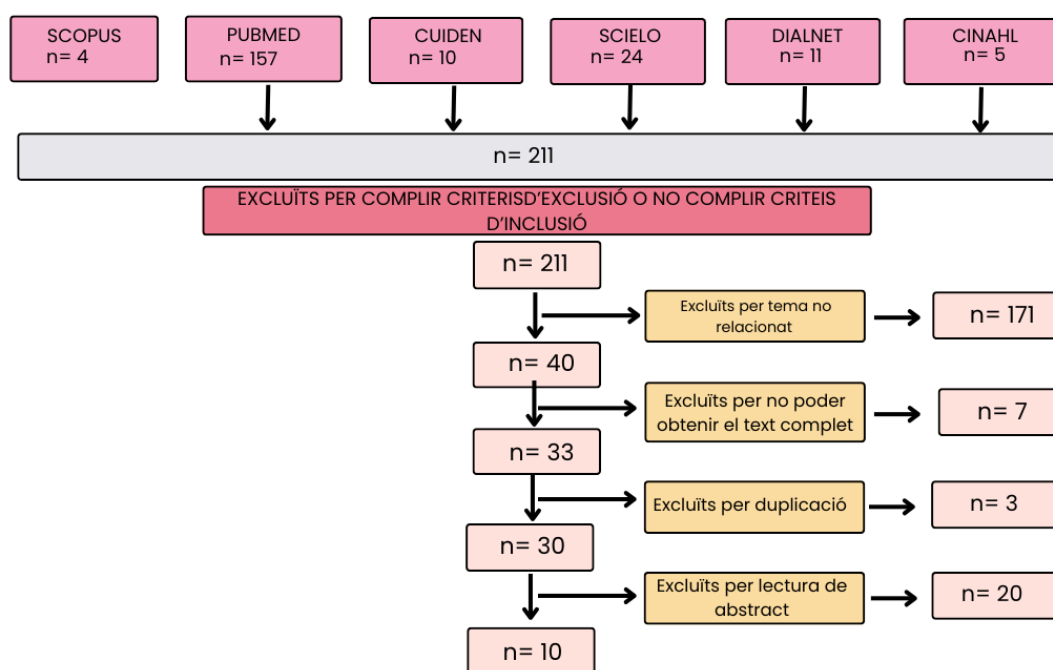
SCOPUS
n= 4

PUBMED
n= 157

CUIDEN
n= 10

SCIELO
n= 24

DIALNET
n= 11

CINAHL
n= 5

n= 211

EXCLUÏTS PER COMPLIR CRITERISD'EXCLUSIÓ O NO COMPLIR CRITEIS D'INCLUSIÓ

n= 211

Excluïts per tema no relacionat

n= 171

n= 40

Excluïts per no poder obtenir el text complet

n= 7

n= 33

Excluïts per duplicació

n= 3

n= 30

Excluïts per lectura de abstract

n= 20

n= 10